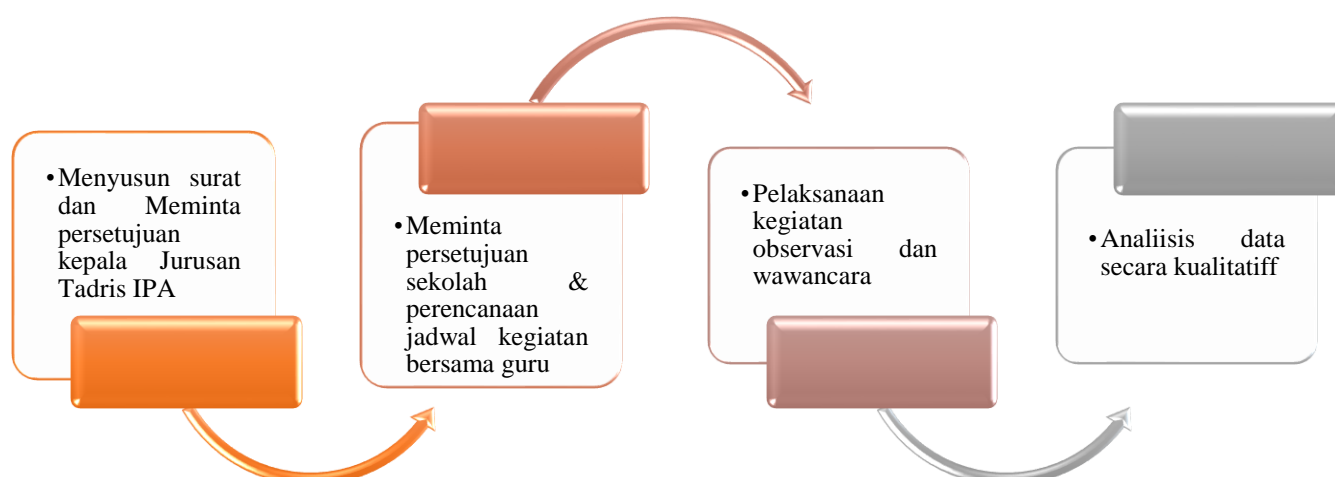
• Menyusun surat dan Meminta persetujuan kepala Jurusan Tadris IPA

• Meminta persetujuan sekolah & perencanaan jadwal kegiatan bersama guru

• Pelaksanaan kegiatan observasi dan wawancara

• Analiisis data secara kualitatiff